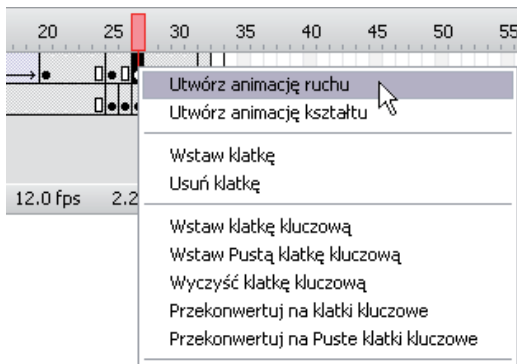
20 25 30 35 40 45 50 55

Utwórz animację ruchu
Utwórz animację kształtu

Wstaw klatkę
Usuń klatkę

12.0 fps 2.2

Wstaw klatkę kluczową
Wstaw Pustą klatkę kluczową
Wyczyść klatkę kluczową
Przekonwertuj na klatki kluczowe
Przekonwertuj na Puste klatki kluczowe